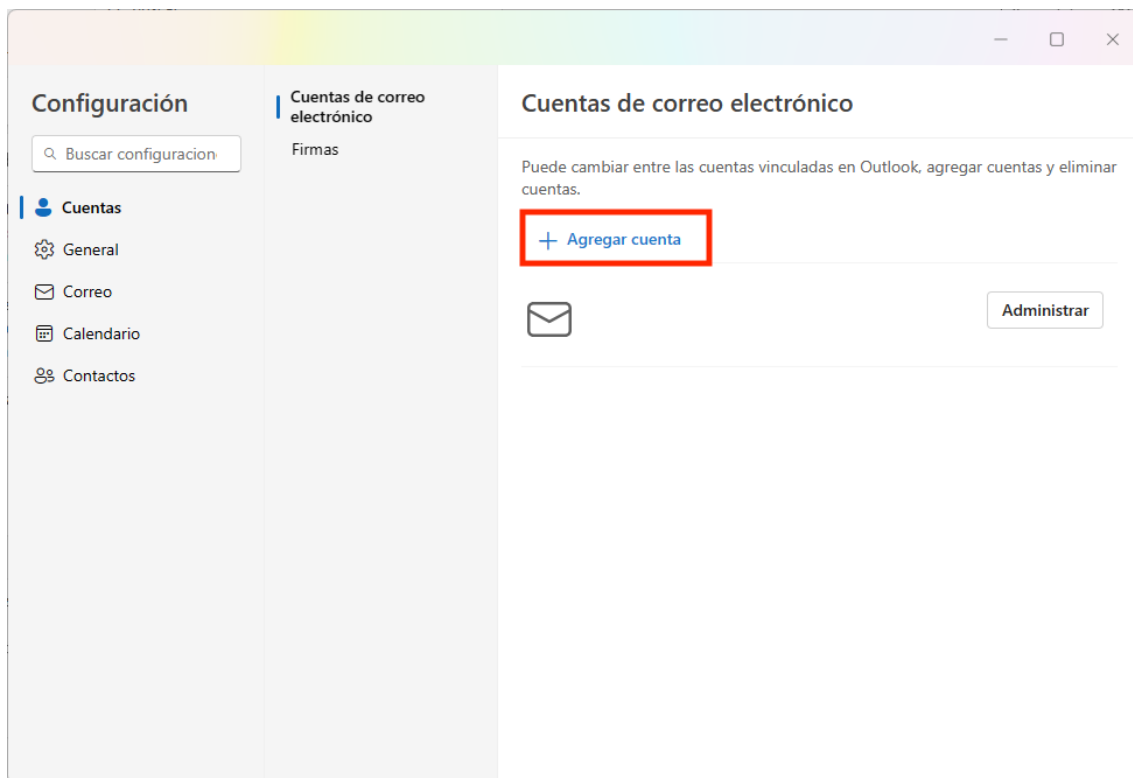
Configuración

Buscar configuracion

Cuentas

General

Correo

Calendario

Contactos

Cuentas de correo electrónico

Firmas

Cuentas de correo electrónico

Puede cambiar entre las cuentas vinculadas en Outlook, agregar cuentas y eliminar cuentas.

+ Agregar cuenta

Administrar